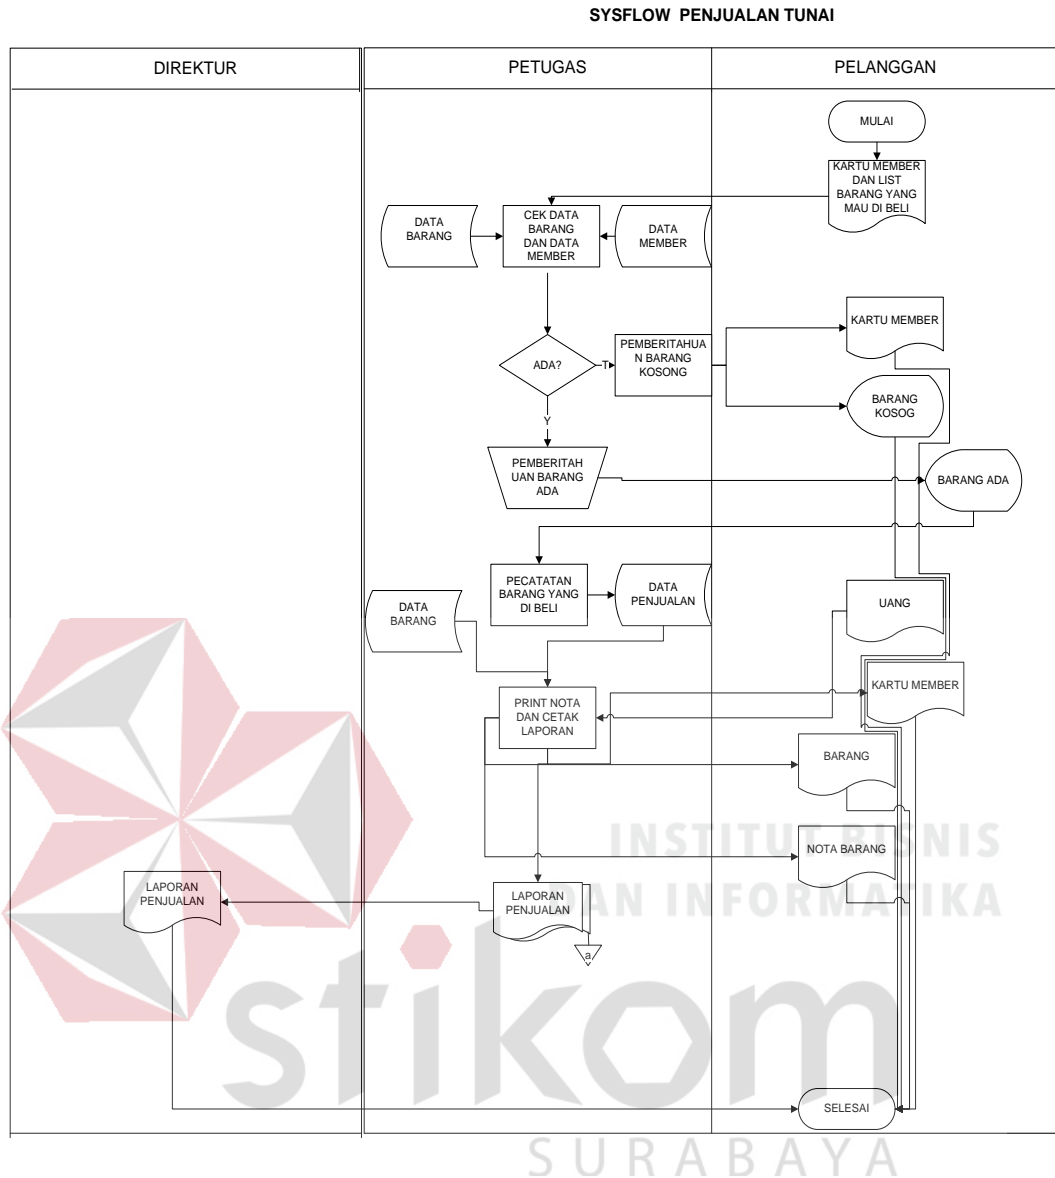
SYSFLOW PENJUALAN TUNAI

| DIREKTUR | PETUGAS | PELANGGAN |
|---|---|---|

MULAI

KARTU MEMBER DAN LIST BARANG YANG MAU DI BELI

DATA BARANG

CEK DATA BARANG DAN DATA MEMBER

DATA MEMBER

ADA?

T

PEMBERITAHUAN BARANG KOSONG

KARTU MEMBER

BARANG KOSOG

Y

PEMBERITAHUAN BARANG ADA

BARANG ADA

DATA BARANG

PECATATAN BARANG YANG DI BELI

DATA PENJUALAN

UANG

PRINT NOTA DAN CETAK LAPORAN

KARTU MEMBER

BARANG

NOTA BARANG

LAPORAN PENJUALAN

LAPORAN PENJUALAN

a

SELESAI

INSTITUT BISNIS DAN INFORMATIKA

stikom

SURABAYA